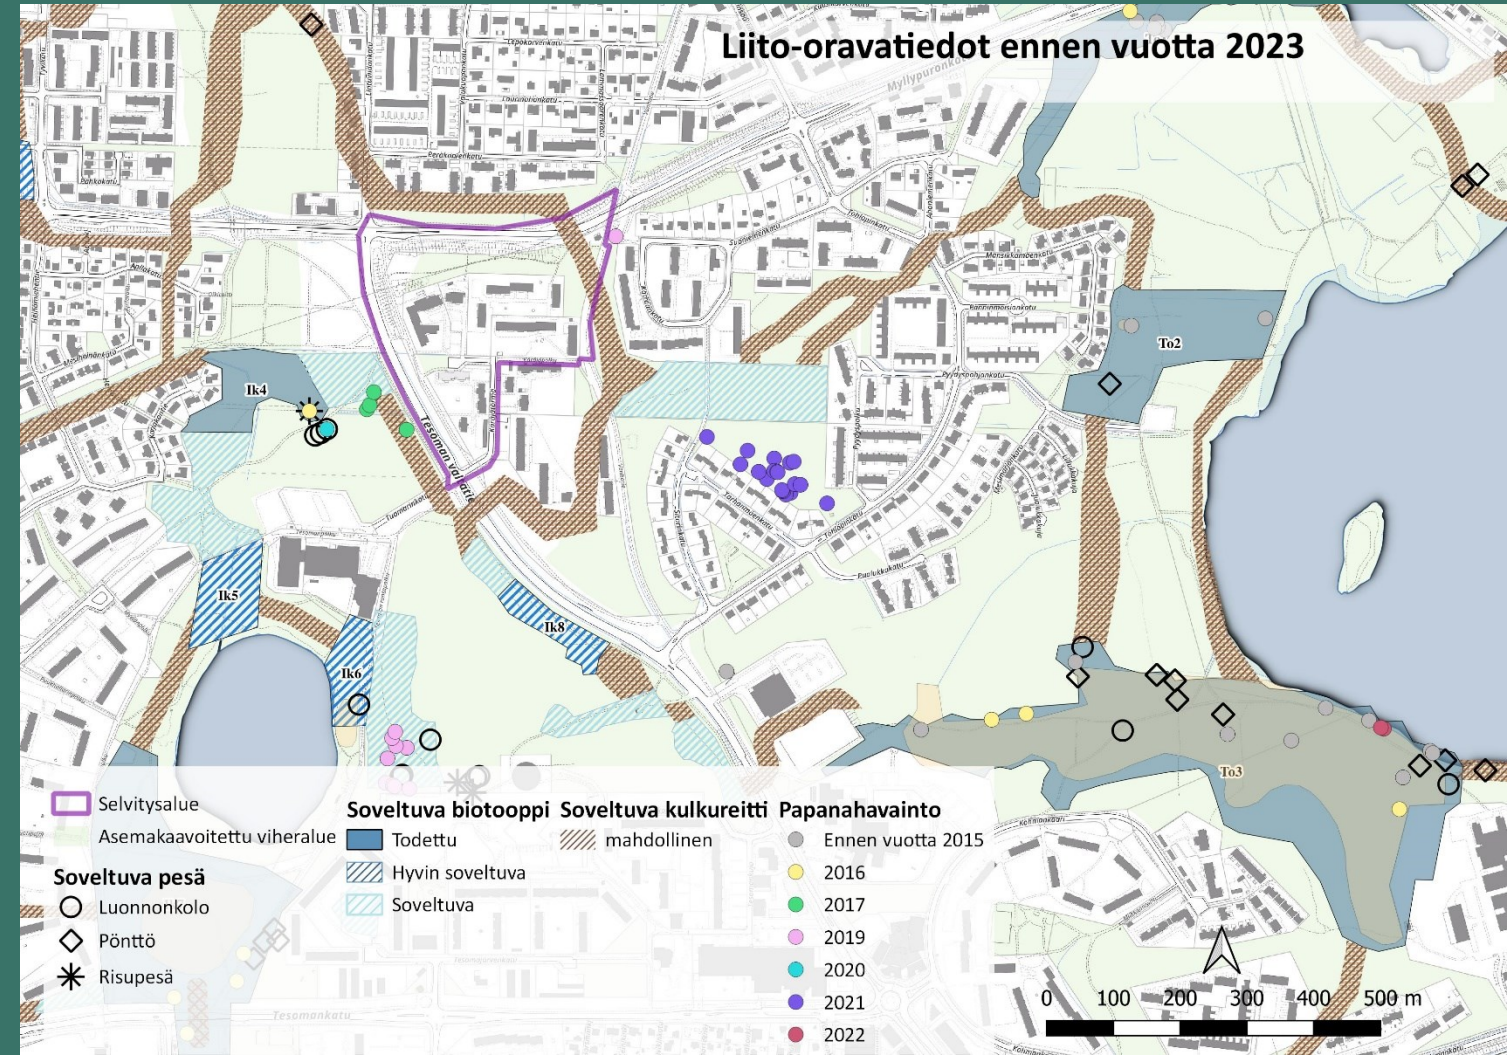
Liito-oravatiedot ennen vuotta 2023

Tesoman valtatie

To2

Ik4

Ik5

Ik6

Ik8

To3

Selvitysalue

Asemakaavoitettu viheralue

Soveltuva pesä

Luonnonkolo

Pönttö

Risupesä

Soveltuva biotooppi

Todettu

Hyvin soveltuva

Soveltuva

Soveltuva kulkureitti

mahdollinen

Papanahavainto

Ennen vuotta 2015

2016

2017

2019

2020

2021

2022

0 100 200 300 400 500 m